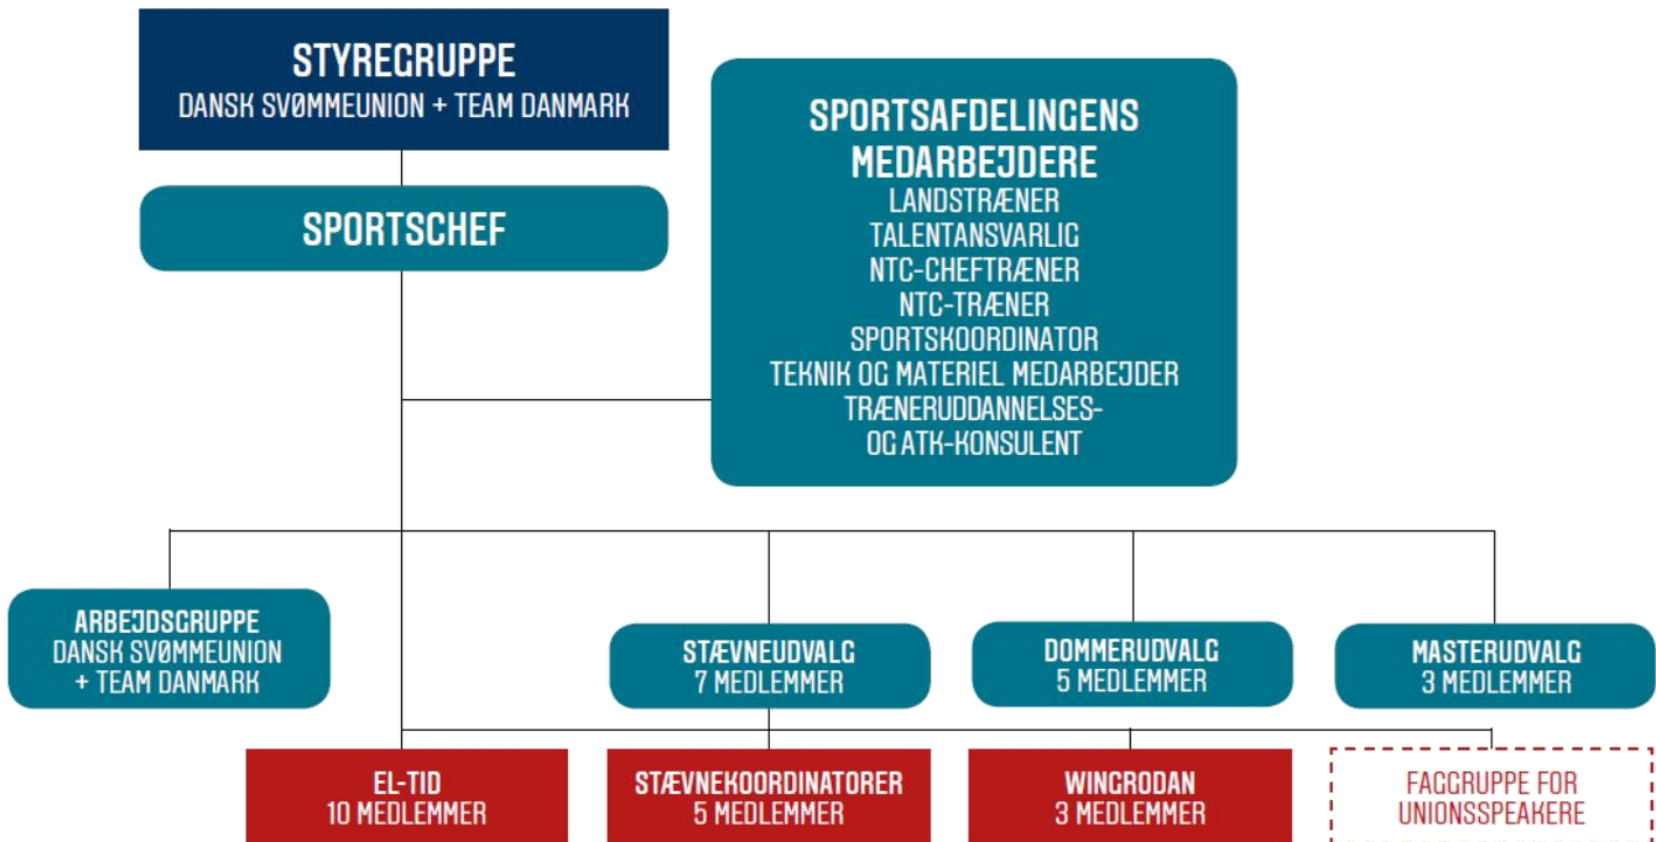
STYREGRUPPE
DANSK SVØMMEUNION + TEAM DANMARK

SPORTSCHEF

SPORTSAFDELINGENS MEDARBEJDERE
LANDSTRÆNER
TALENTANSVARLIG
NTC-CHEFTRÆNER
NTC-TRÆNER
SPORTSKOORDINATOR
TEKNIK OG MATERIEL MEDARBEJDER
TRÆNERUDDANNELSES- OG ATK-KONSULENT

ARBEJDSGRUPPE
DANSK SVØMMEUNION
+ TEAM DANMARK

STÆVNEUDVALG
7 MEDLEMMER

DOMMERUDVALG
5 MEDLEMMER

MASTERUDVALG
3 MEDLEMMER

EL-TID
10 MEDLEMMER

STÆVNEKOORDINATORER
5 MEDLEMMER

WINGRODAN
3 MEDLEMMER

FAGGRUPPE FOR
UNIONSSPEAKERE